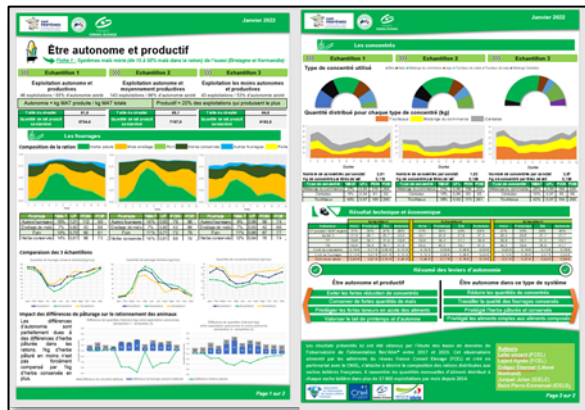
Janvier 2022

Être autonome et productif

Fiche 7 : Systèmes maïs mixte (de 15 à 30% maïs dans la ration) de l'ouest (Bretagne et Normandie)

Echantillon 1

Exploitation autonome et productive

Echantillon 2

Exploitation autonome et moyennement productive

Echantillon 3

Exploitation les moins autonomes et productives

Autonomie = kg MAT produite / kg MAT totale

Productif = 20% des exploitations qui produisent le plus

Les fourrages

Composition de la ration

Comparaison des 3 échantillons

Impact des différences de pâturage sur le rationnement des animaux

Page 1 sur 2

Janvier 2022

Les concentrés

Echantillon 1

Echantillon 2

Echantillon 3

Type de concentré utilisé

Quantité distribué pour chaque type de concentré (kg)

Résultat technique et économique

Résumé des leviers d'autonomie

Être autonome et productif

Être autonome dans ce type de système

Page 2 sur 2